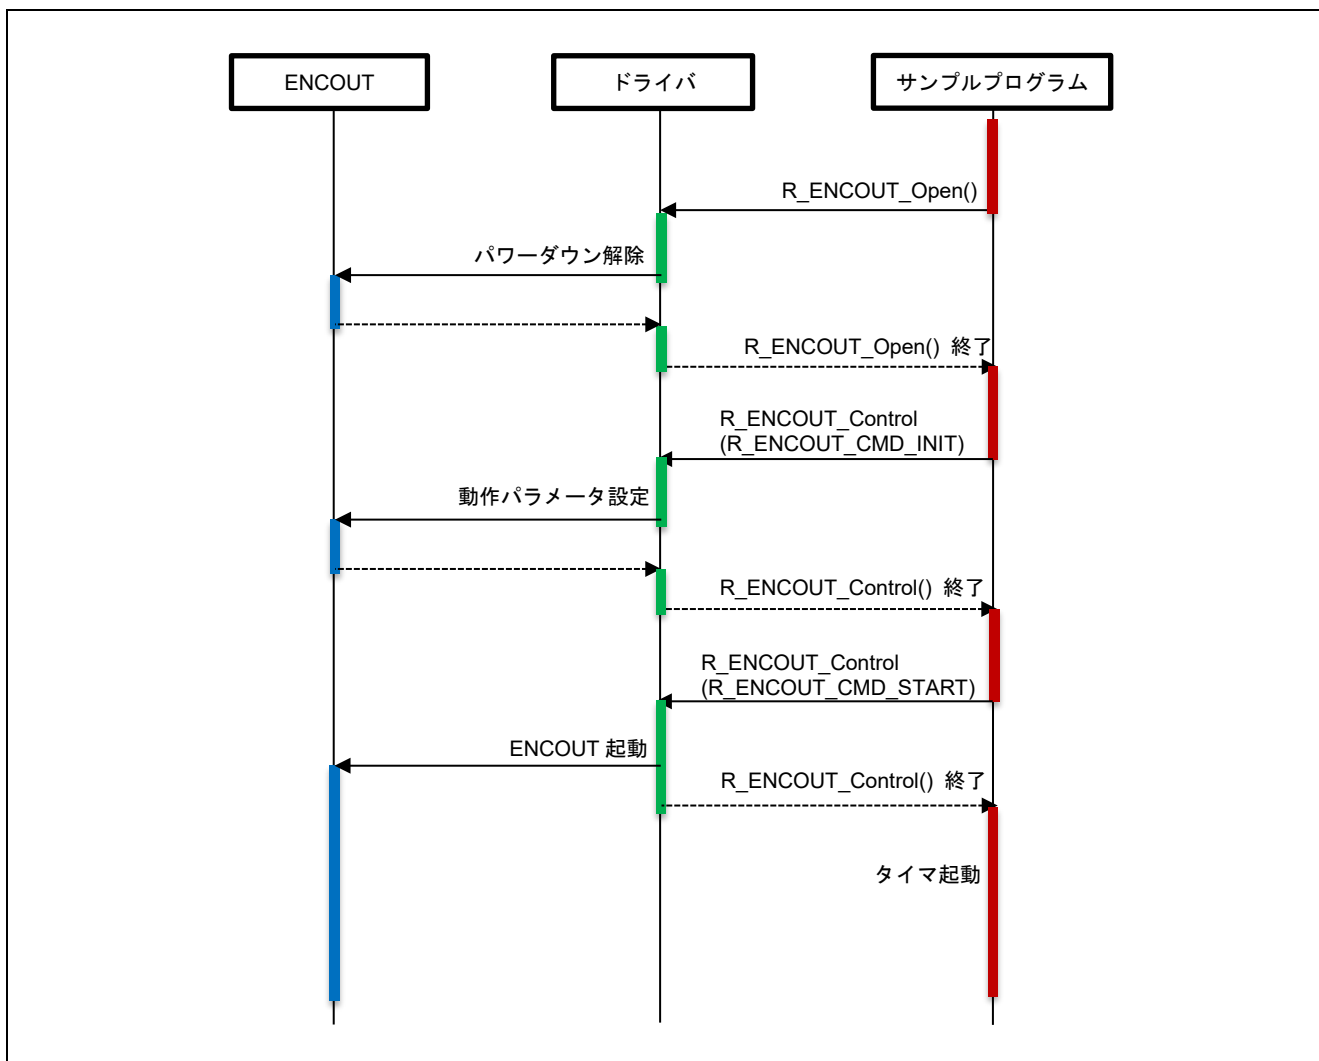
ENCOUT

ドライバ

サンプルプログラム

R_ENCOUT_Open()

パワーダウン解除

R_ENCOUT_Open() 終了

R_ENCOUT_Control (R_ENCOUT_CMD_INIT)

動作パラメータ設定

R_ENCOUT_Control() 終了

R_ENCOUT_Control (R_ENCOUT_CMD_START)

ENCOUT 起動

R_ENCOUT_Control() 終了

タイマ起動